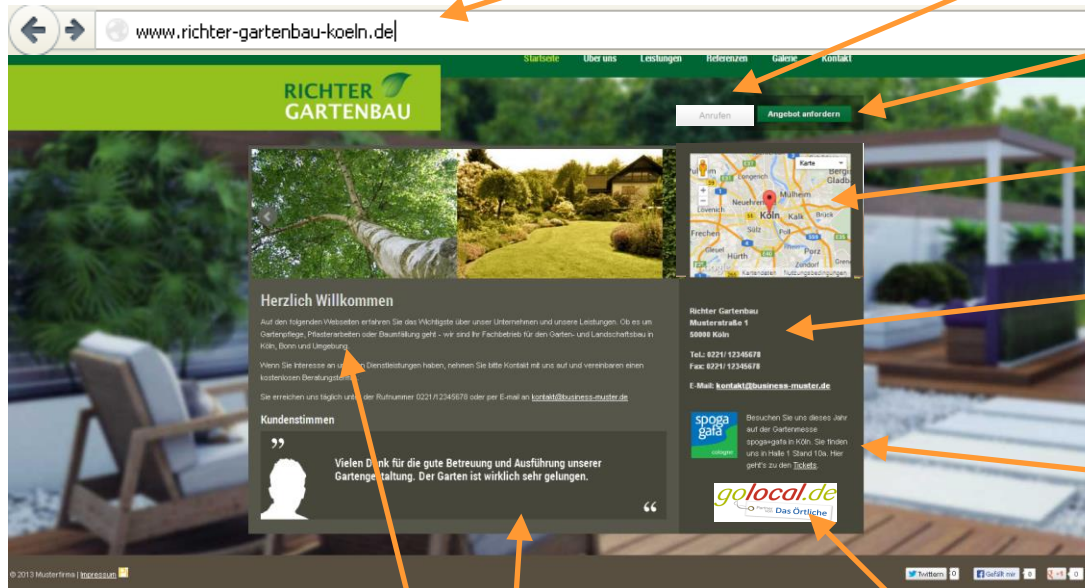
www.richter-gartenbau-koeln.de

Startseite Über uns Leistungen Referenzen Galerie Kontakt

RICHTER GARTENBAU

Anrufen Angebot anfordern

Karte
Bergisch Gladbach
Mülheim
Neuehrenfeld
Köln
Kalk
Lövenich
Frechen
Sülz
Poll
Porz
Hürth
Kartendaten Nutzungsbedingungen

Herzlich Willkommen

Auf den folgenden Webseiten erfahren Sie das Wichtigste über unser Unternehmen und unsere Leistungen. Ob es um Gartenpflege, Pflasterarbeiten oder Baumfällung geht - wir sind Ihr Fachbetrieb für den Garten- und Landschaftsbau in Köln, Bonn und Umgebung.

Wenn Sie Interesse an un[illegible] Dienstleistungen haben, nehmen Sie bitte Kontakt mit uns auf und vereinbaren einen kostenlosen Beratungster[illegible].

Sie erreichen uns täglich unt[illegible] der Rufnummer 0221/12345678 oder per E-mail an kontakt@business-muster.de

Kundenstimmen

Vielen Dank für die gute Betreuung und Ausführung unserer Gartengestaltung. Der Garten ist wirklich sehr gelungen.

Richter Gartenbau
Musterstraße 1
50000 Köln

Tel.: 0221/ 12345678
Fax: 0221/ 12345678

E-Mail: kontakt@business-muster.de

spoga gafa cologne

Besuchen Sie uns dieses Jahr auf der Gartenmesse spoga+gafa in Köln. Sie finden uns in Halle 1 Stand 10a. Hier geht's zu den Tickets.

golocal.de Das Örtliche

© 2013 Musterfirma | Impressum

Twittern 0 Gefällt mir 0 +1 0